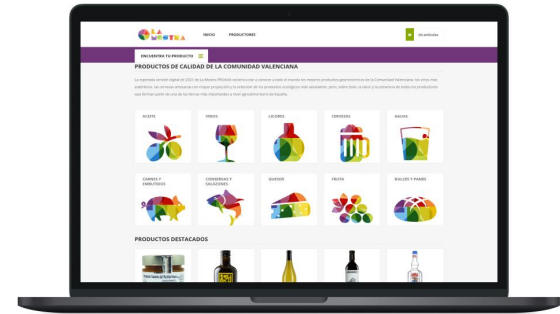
LA MOSTRA

INICIO PRODUCTORES

0 artículos

ENCUENTRA TU PRODUCTO

PRODUCTOS DE CALIDAD DE LA COMUNIDAD VALENCIANA

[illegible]

ACEITE

VINOS

LICORES

CERVEZAS

SALSAS

CARNES Y EMBUTIDOS

CONSERVAS Y SALAZONES

QUESOS

FRUTA

BOLLOS Y PANES

PRODUCTOS DESTACADOS